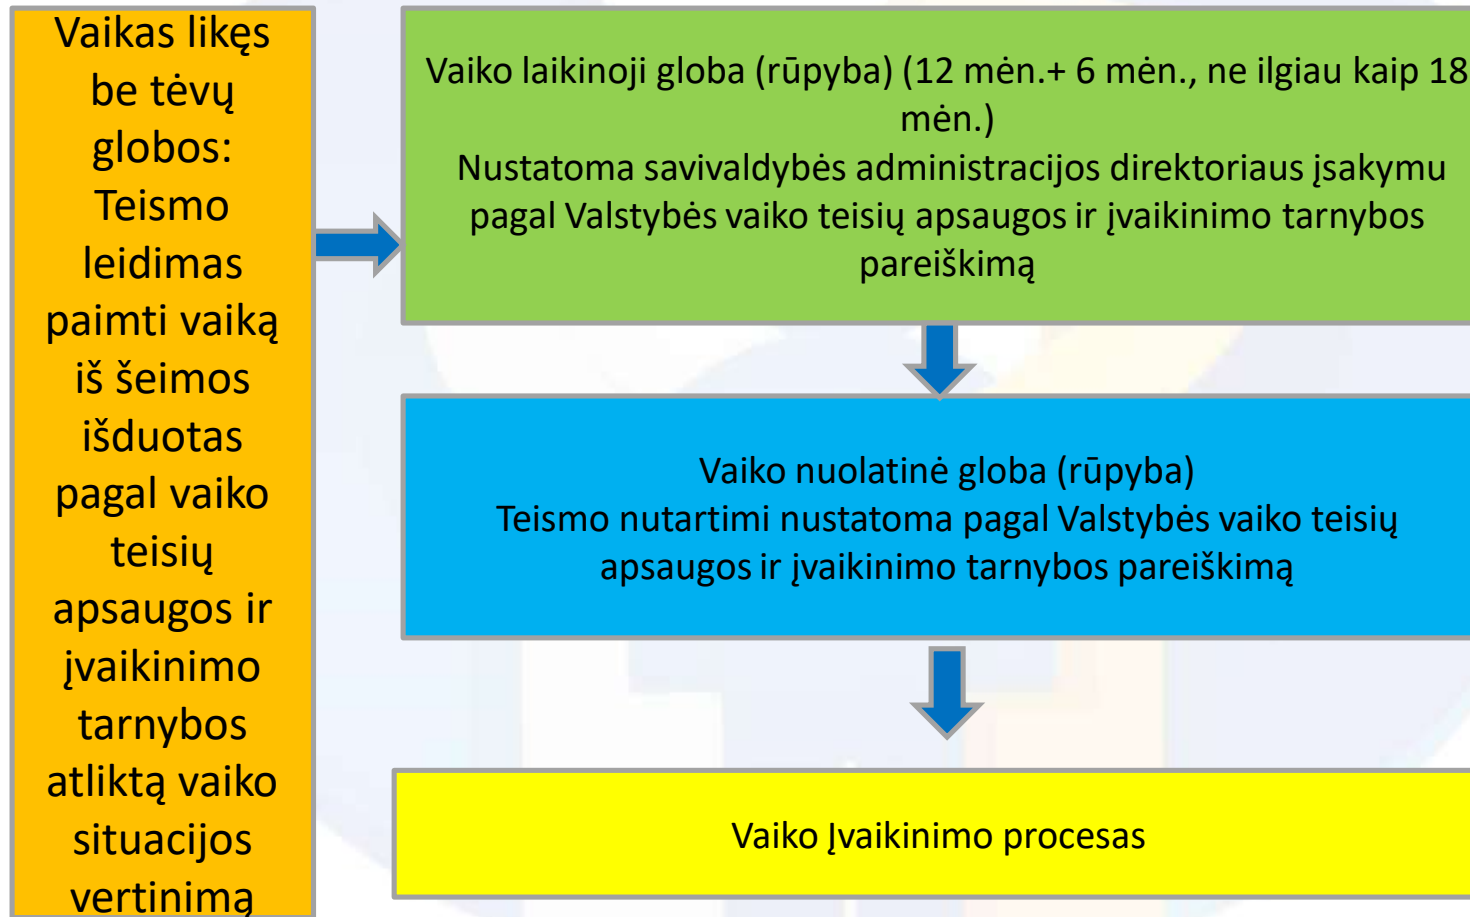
Vaikas likęs be tėvų globos: Teismo leidimas paimti vaiką iš šeimos išduotas pagal vaiko teisių apsaugos ir įvaikinimo tarnybos atliktą vaiko situacijos vertinimą

Vaiko laikinoji globa (rūpyba) (12 mėn.+ 6 mėn., ne ilgiau kaip 18 mėn.)
Nustatoma savivaldybės administracijos direktoriaus įsakymu pagal Valstybės vaiko teisių apsaugos ir įvaikinimo tarnybos pareiškimą

Vaiko nuolatinė globa (rūpyba)
Teismo nutartimi nustatoma pagal Valstybės vaiko teisių apsaugos ir įvaikinimo tarnybos pareiškimą

Vaiko Įvaikinimo procesas